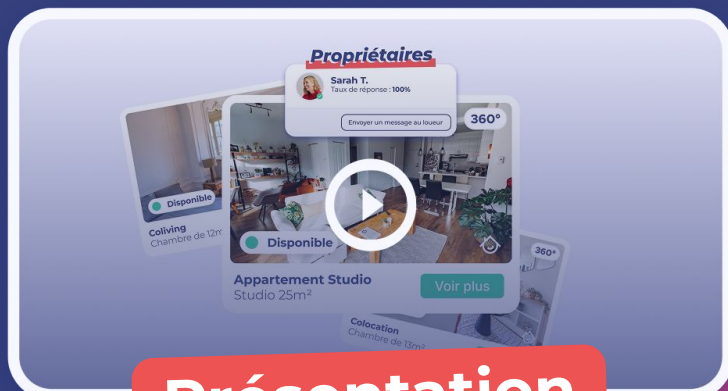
Propriétaires

Sarah T.
Taux de réponse : 100%

Envoyer un message au loueur

360°

Disponible

Coliving
Chambre de 12m

Disponible

Appartement Studio
Studio 25m²

Voir plus

360°

Colocation
Chambre de 13m²

Présentation